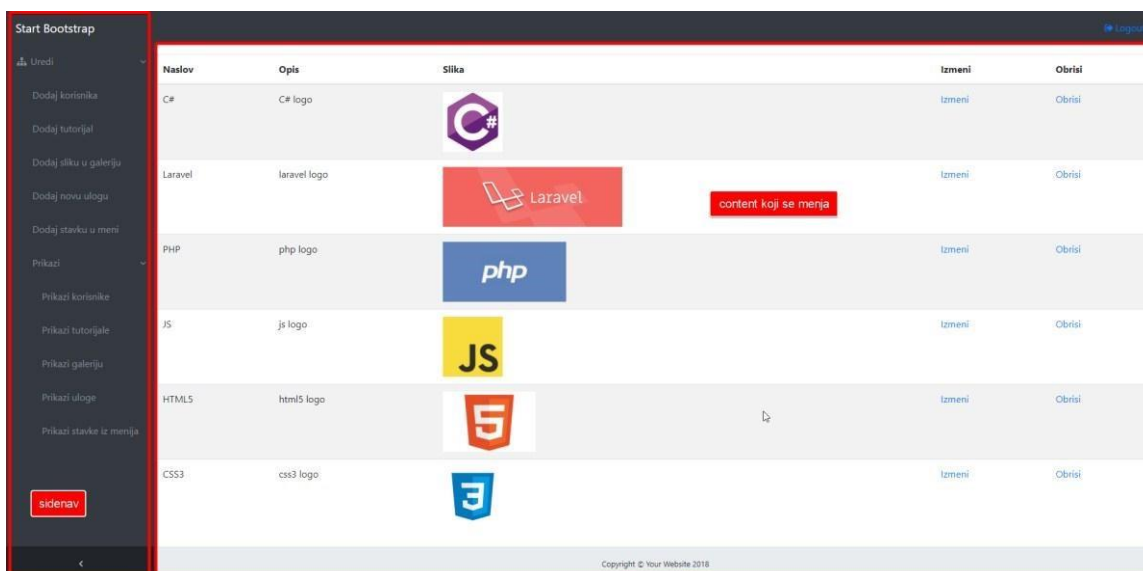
Start Bootstrap

Uredi

Dodaj korisnika

Dodaj tutorijal

Dodaj sliku u galeriju

Dodaj novu ulogu

Dodaj stavku u meni

Prikazi

Prikazi korisnike

Prikazi tutorijale

Prikazi galeriju

Prikazi uloge

Prikazi stavke iz menija

sidenav

‹

Logout

| Naslov | Opis | Slika | Izmeni | Obrisi |
|---|---|---|---|---|
| C# | C# logo | C# | Izmeni | Obrisi |
| Laravel | laravel logo | Laravel | Izmeni | Obrisi |
| PHP | php logo | php | Izmeni | Obrisi |
| JS | js logo | JS | Izmeni | Obrisi |
| HTML5 | html5 logo | 5 | Izmeni | Obrisi |
| CSS3 | css3 logo | 3 | Izmeni | Obrisi |

content koji se menja

Copyright © Your Website 2018